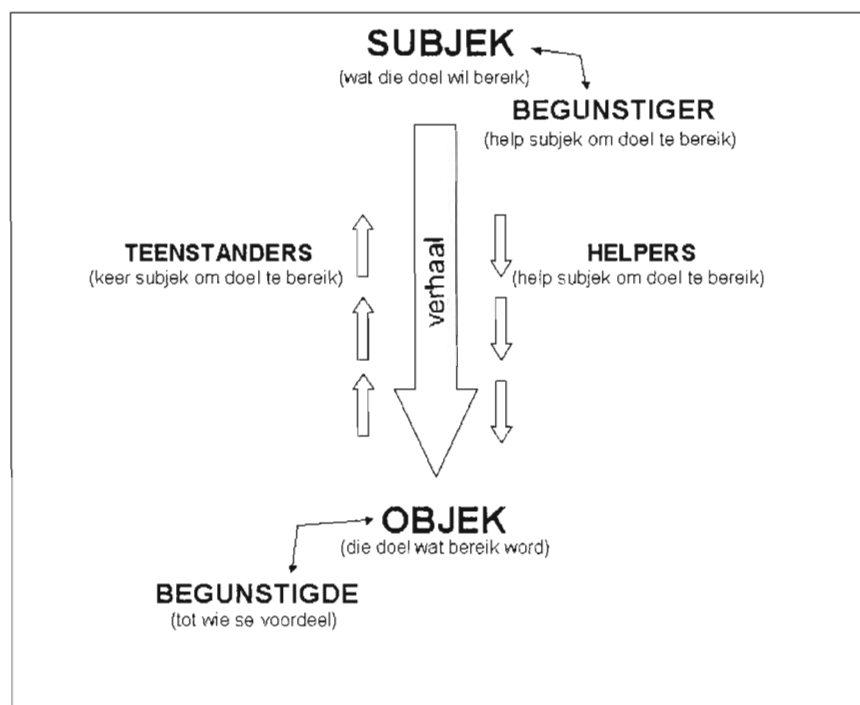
SUBJEK
(wat die doel wil bereik)

BEGUNSTIGER
(help subjek om doel te bereik)

TEENSTANDERS
(keer subjek om doel te bereik)

verhaal

HELPERS
(help subjek om doel te bereik)

OBJEK
(die doel wat bereik word)

BEGUNSTIGDE
(tot wie se voordeel)